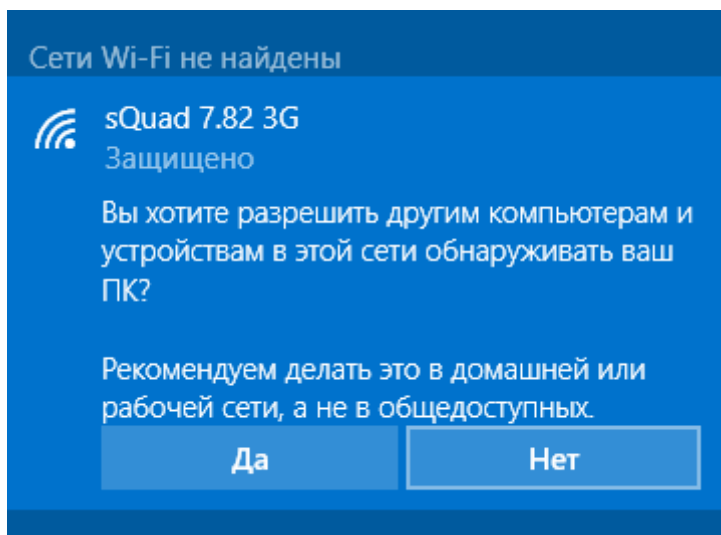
Сети Wi-Fi не найдены

sQuad 7.82 3G
Защищено

Вы хотите разрешить другим компьютерам и устройствам в этой сети обнаруживать ваш ПК?

Рекомендуем делать это в домашней или рабочей сети, а не в общедоступных.

Да

Нет